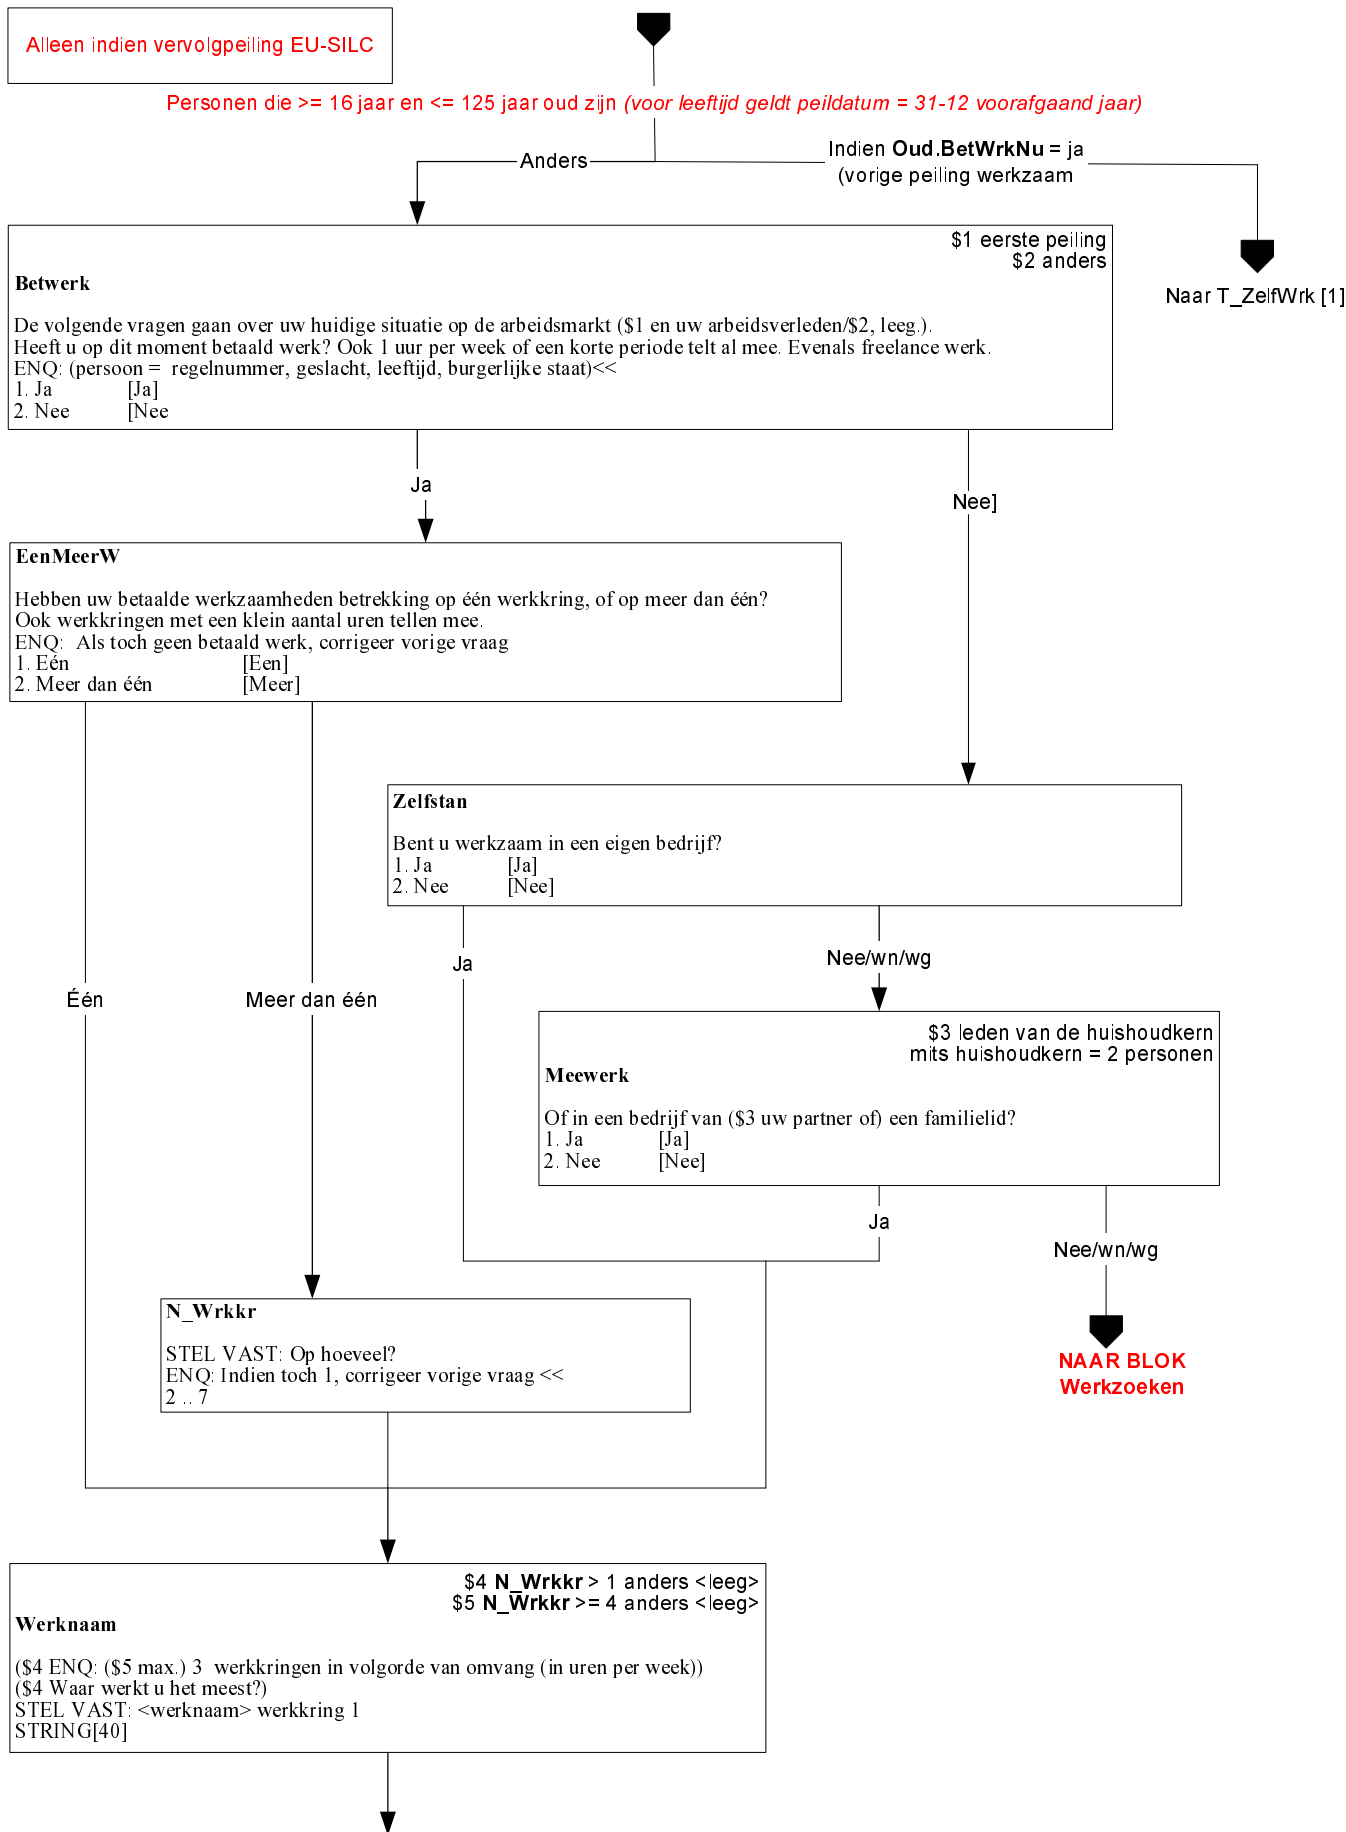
Alleen indien vervolgpeiling EU-SILC

Personen die >= 16 jaar en <= 125 jaar oud zijn *(voor leeftijd geldt peildatum = 31-12 voorafgaand jaar)*

Anders

Indien **Oud.BetWrkNu** = ja (vorige peiling werkzaam

Naar T_ZelfWrk [1]

$1 eerste peiling
$2 anders

**Betwerk**

De volgende vragen gaan over uw huidige situatie op de arbeidsmarkt ($1 en uw arbeidsverleden/$2, leeg.).
Heeft u op dit moment betaald werk? Ook 1 uur per week of een korte periode telt al mee. Evenals freelance werk.
ENQ: (persoon = regelnummer, geslacht, leeftijd, burgerlijke staat)<<
1. Ja [Ja]
2. Nee [Nee

Ja

Nee]

**EenMeerW**

Hebben uw betaalde werkzaamheden betrekking op één werkkring, of op meer dan één?
Ook werkkringen met een klein aantal uren tellen mee.
ENQ: Als toch geen betaald werk, corrigeer vorige vraag
1. Eén [Een]
2. Meer dan één [Meer]

**Zelfstan**

Bent u werkzaam in een eigen bedrijf?
1. Ja [Ja]
2. Nee [Nee]

Ja

Nee/wn/wg

Één

Meer dan één

$3 leden van de huishoudkern
mits huishoudkern = 2 personen

**Meewerk**

Of in een bedrijf van ($3 uw partner of) een familielid?
1. Ja [Ja]
2. Nee [Nee]

Ja

Nee/wn/wg

**N_Wrkkr**

STEL VAST: Op hoeveel?
ENQ: Indien toch 1, corrigeer vorige vraag <<
2 .. 7

NAAR BLOK
Werkzoeken

$4 **N_Wrkkr** > 1 anders <leeg>
$5 **N_Wrkkr** >= 4 anders <leeg>

**Werknaam**

($4 ENQ: ($5 max.) 3 werkkringen in volgorde van omvang (in uren per week))
($4 Waar werkt u het meest?)
STEL VAST: <werknaam> werkkring 1
STRING[40]